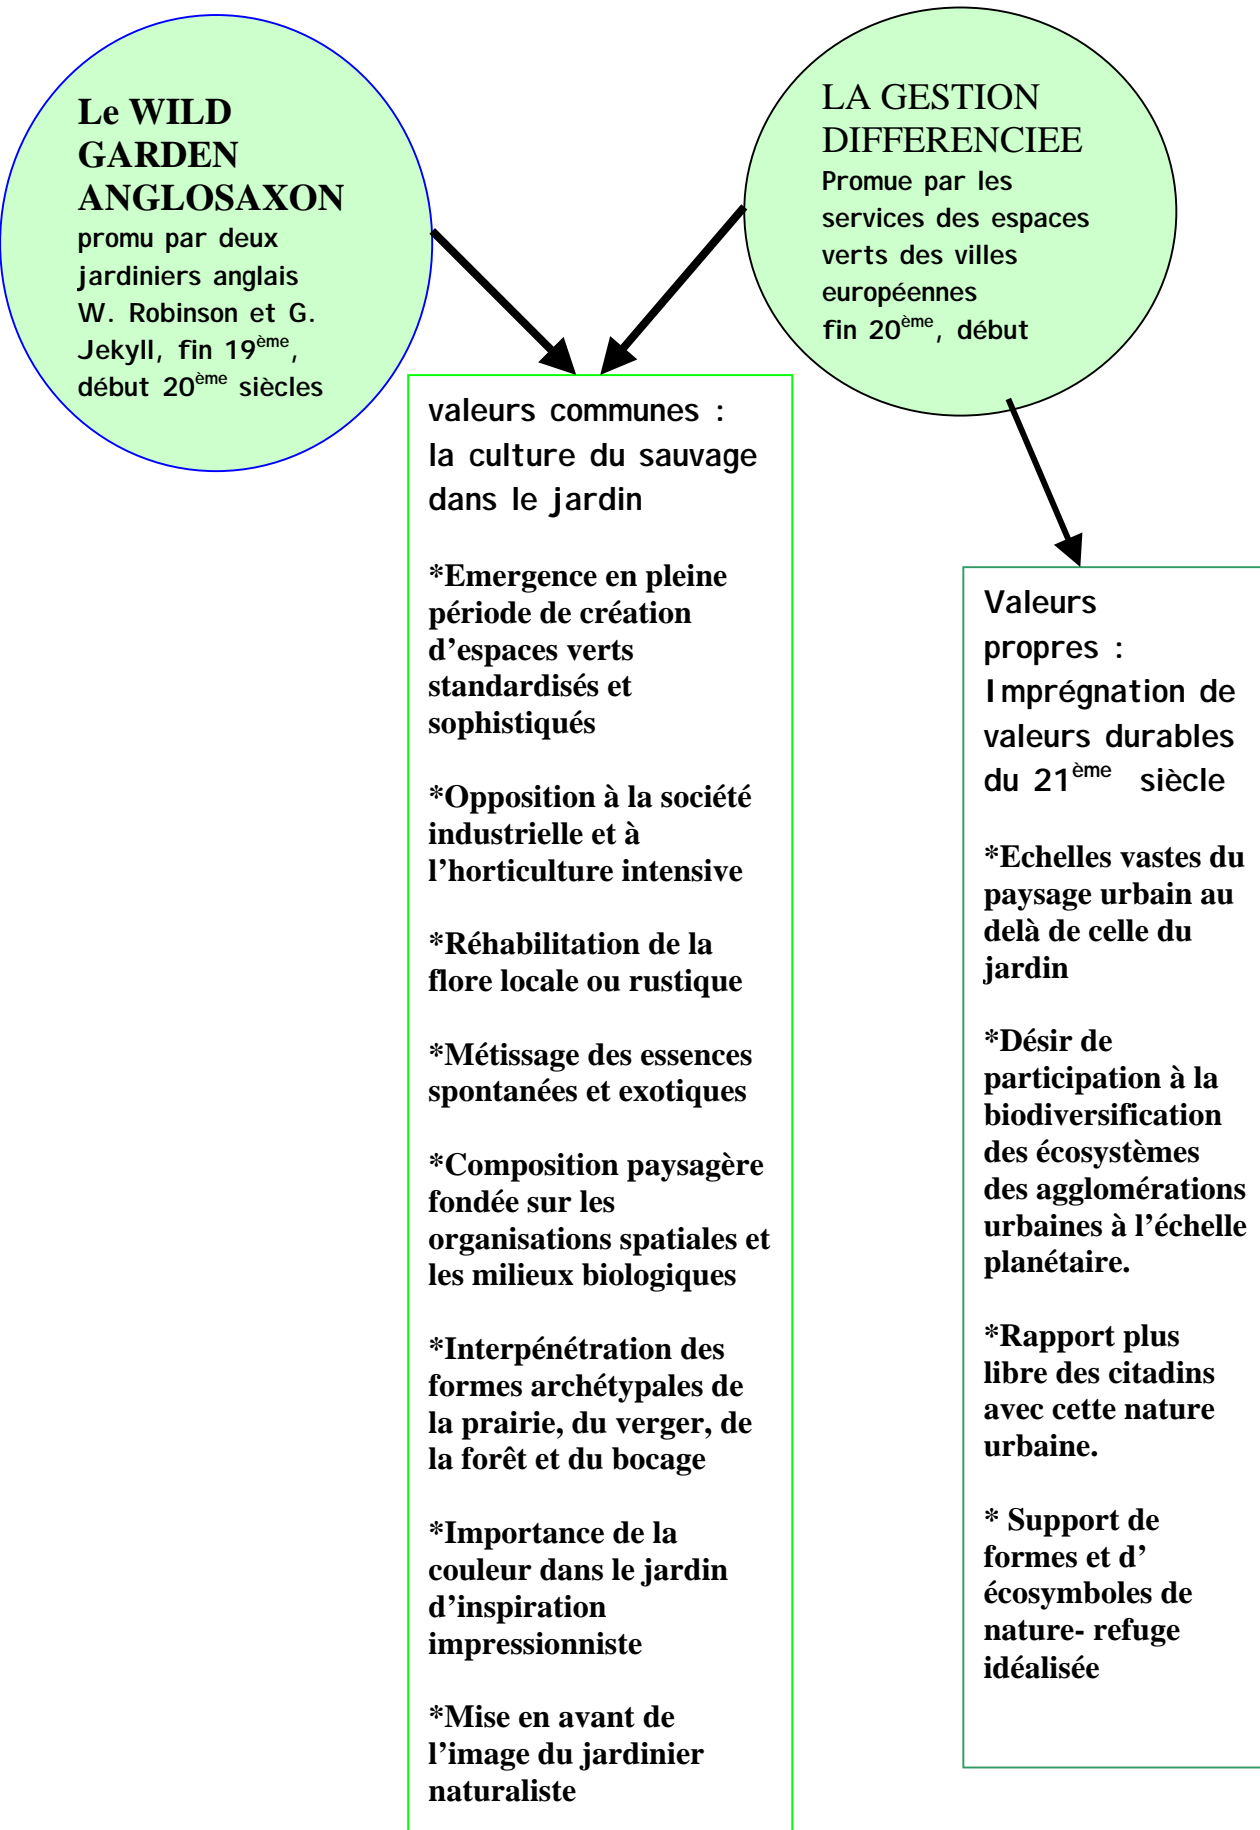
Le WILD GARDEN ANGLOSAXON
promu par deux jardiniers anglais W. Robinson et G. Jekyll, fin 19$^{ème}$, début 20$^{ème}$ siècles

LA GESTION DIFFERENCIEE
Promue par les services des espaces verts des villes européennes fin 20$^{ème}$, début

valeurs communes : la culture du sauvage dans le jardin

*Emergence en pleine période de création d'espaces verts standardisés et sophistiqués

*Opposition à la société industrielle et à l'horticulture intensive

*Réhabilitation de la flore locale ou rustique

*Métissage des essences spontanées et exotiques

*Composition paysagère fondée sur les organisations spatiales et les milieux biologiques

*Interpénétration des formes archétypales de la prairie, du verger, de la forêt et du bocage

*Importance de la couleur dans le jardin d'inspiration impressionniste

*Mise en avant de l'image du jardinier naturaliste

Valeurs propres : Imprégnation de valeurs durables du 21$^{ème}$ siècle

*Echelles vastes du paysage urbain au delà de celle du jardin

*Désir de participation à la biodiversification des écosystèmes des agglomérations urbaines à l'échelle planétaire.

*Rapport plus libre des citadins avec cette nature urbaine.

* Support de formes et d' écosymboles de nature- refuge idéalisée